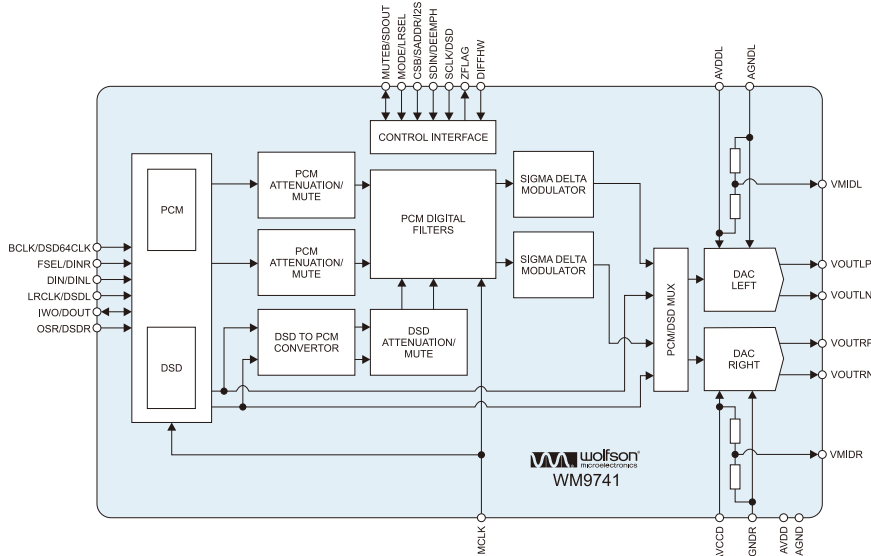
MUTEB/SDOUT
MODE/LRSEL
CSB/SADDR/I2S
SDIN/DEEMPH
SCLK/DSD
ZFLAG
DIFFHW
AVDDL
AGNDL

CONTROL INTERFACE

PCM

PCM ATTENUATION/ MUTE

PCM DIGITAL FILTERS

SIGMA DELTA MODULATOR

VMIDL

BCLK/DSD64CLK
FSEL/DINR
DIN/DINL
LRCLK/DSDL
IWO/DOUT
OSR/DSDR

PCM ATTENUATION/ MUTE

SIGMA DELTA MODULATOR

DAC LEFT

VOUTLP
VOUTLN

PCM/DSD MUX

DSD TO PCM CONVERTOR

DSD ATTENUATION/ MUTE

DSD

DAC RIGHT

VOUTRP
VOUTRN

VMIDR

wolfson microelectronics
WM9741

MCLK
AVCCD
AGNDR
AVDD
AGND